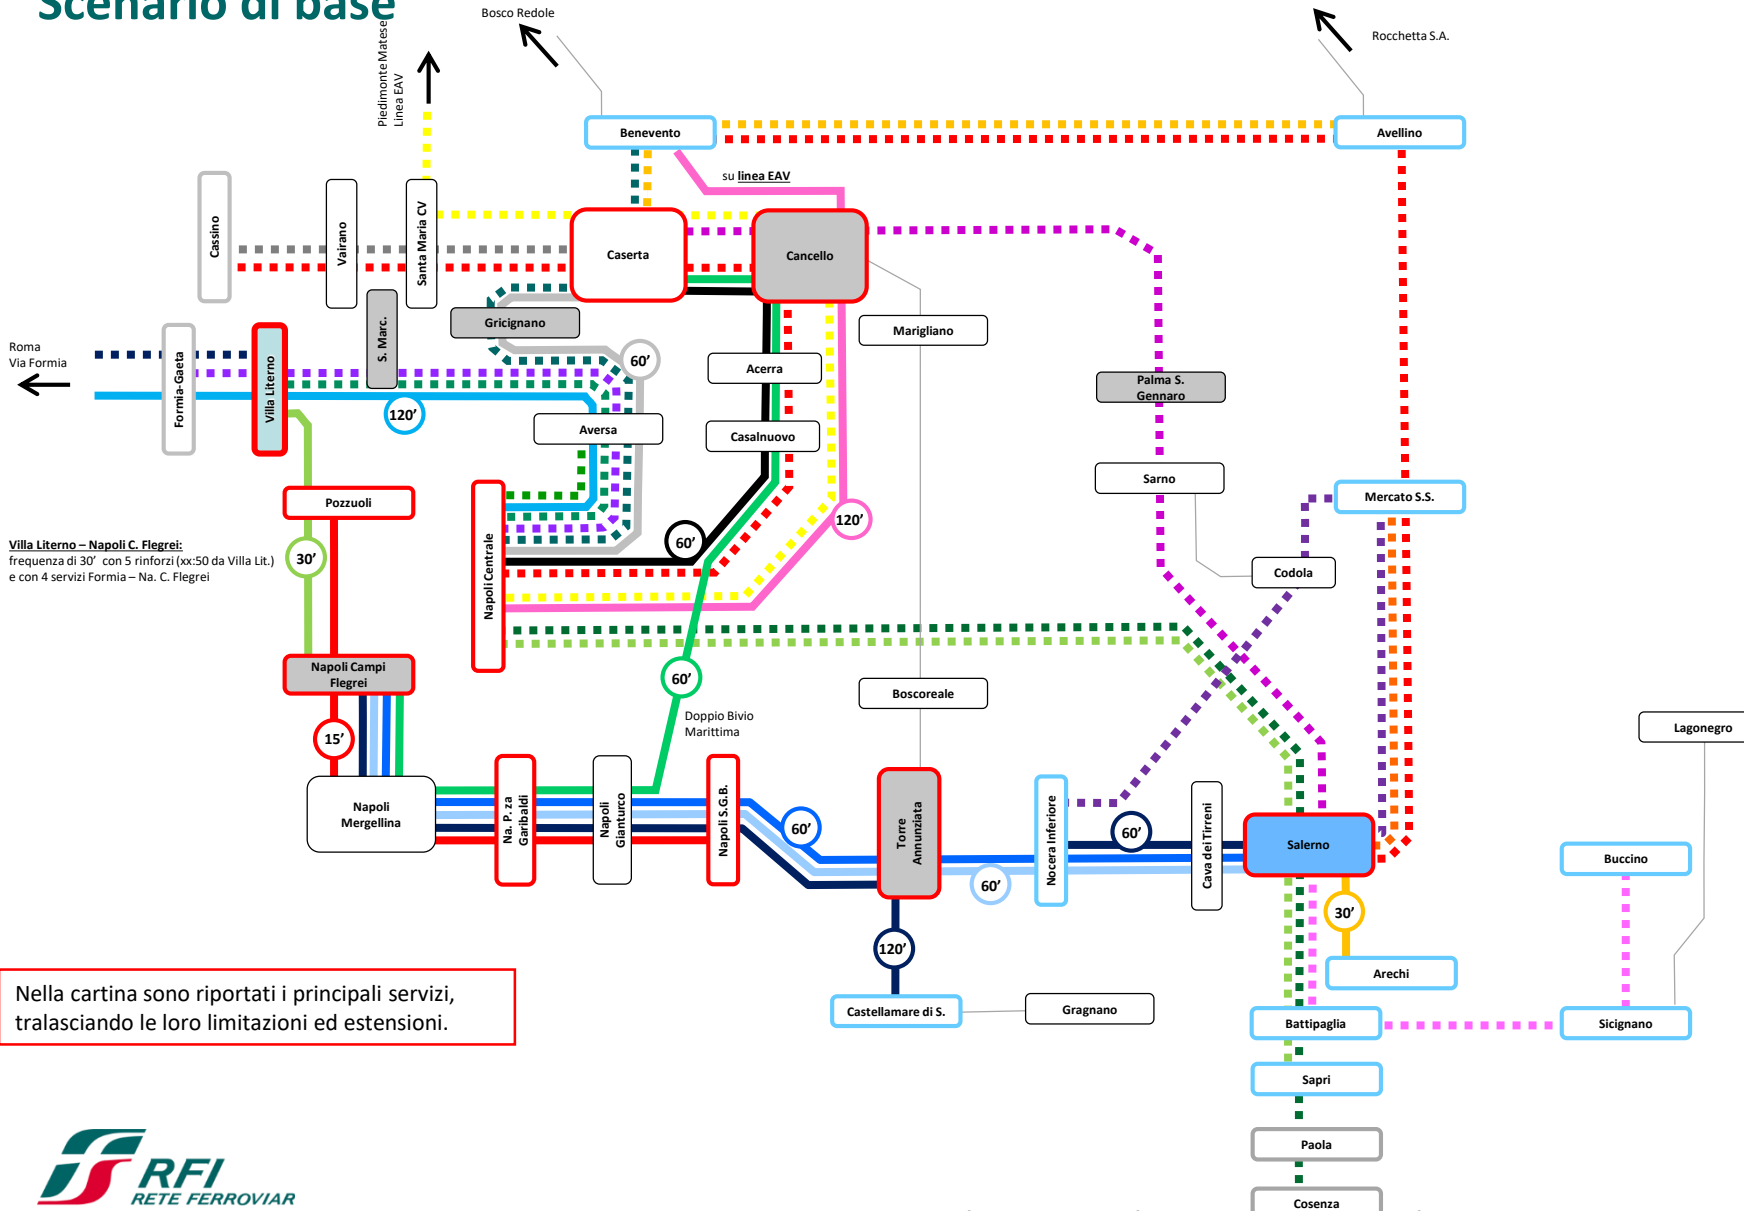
Scenario di base

Bosco Redole

Rocchetta S.A.

Piedimonte Matese Linea EAV

Benevento

Avellino

su linea EAV

Cassino

Vairano

Santa Maria CV

Caserta

Cancello

S. Marc.

Gricignano

Marigliano

Roma Via Formia

Formia-Gaeta

Villa Literno

60’

120’

Acerra

Palma S. Gennaro

Aversa

Casalnuovo

Sarno

Mercato S.S.

Pozzuoli

120’

60’

Codola

Villa Literno – Napoli C. Flegrei:
frequenza di 30’ con 5 rinforzi (xx:50 da Villa Lit.) e con 4 servizi Formia – Na. C. Flegrei

30’

Napoli Centrale

60’

Napoli Campi Flegrei

Boscoreale

Doppio Bivio Marittima

Lagonegro

15’

Napoli Mergellina

Na. P. za Garibaldi

Napoli Gianturco

Napoli S.G.B.

60’

Torre Annunziata

Nocera Inferiore

60’

Cava dei Tirreni

Salerno

60’

Buccino

30’

120’

Arechi

Nella cartina sono riportati i principali servizi, tralasciando le loro limitazioni ed estensioni.

Castellamare di S.

Gragnano

Battipaglia

Sicignano

Sapri

Paola

Cosenza

RFI RETE FERROVIAR